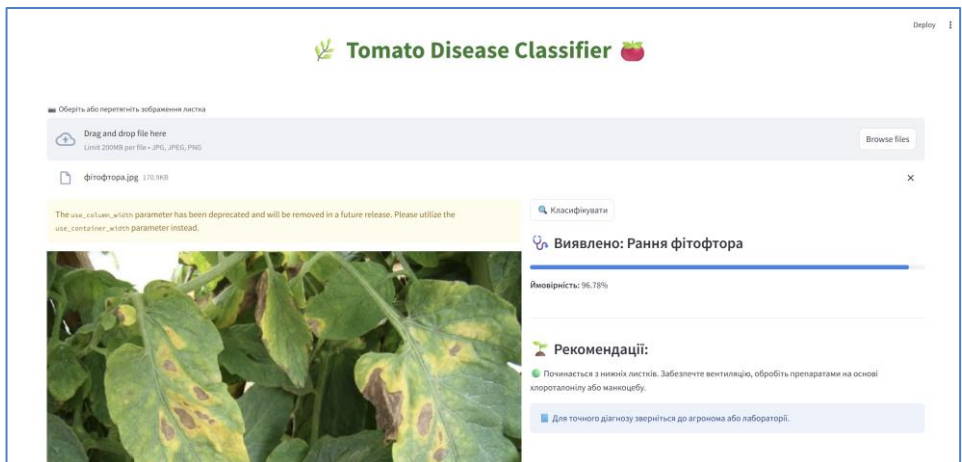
Deploy

Tomato Disease Classifier

Оберіть або перетягніть зображення листка

Drag and drop file here

Limit 200MB per file • JPG, JPEG, PNG

Browse files

фітофтора.jpg 170.9KB

×

The use_column_width parameter has been deprecated and will be removed in a future release. Please utilize the use_container_width parameter instead.

Класифікувати

Виявлено: Рання фітофтора

Ймовірність: 96.78%

Рекомендації:

Починається з нижніх листків. Забезпечте вентиляцію, обробіть препаратами на основі хлороталонілу або манкоцебу.

Для точного діагнозу зверніться до агронома або лабораторії.